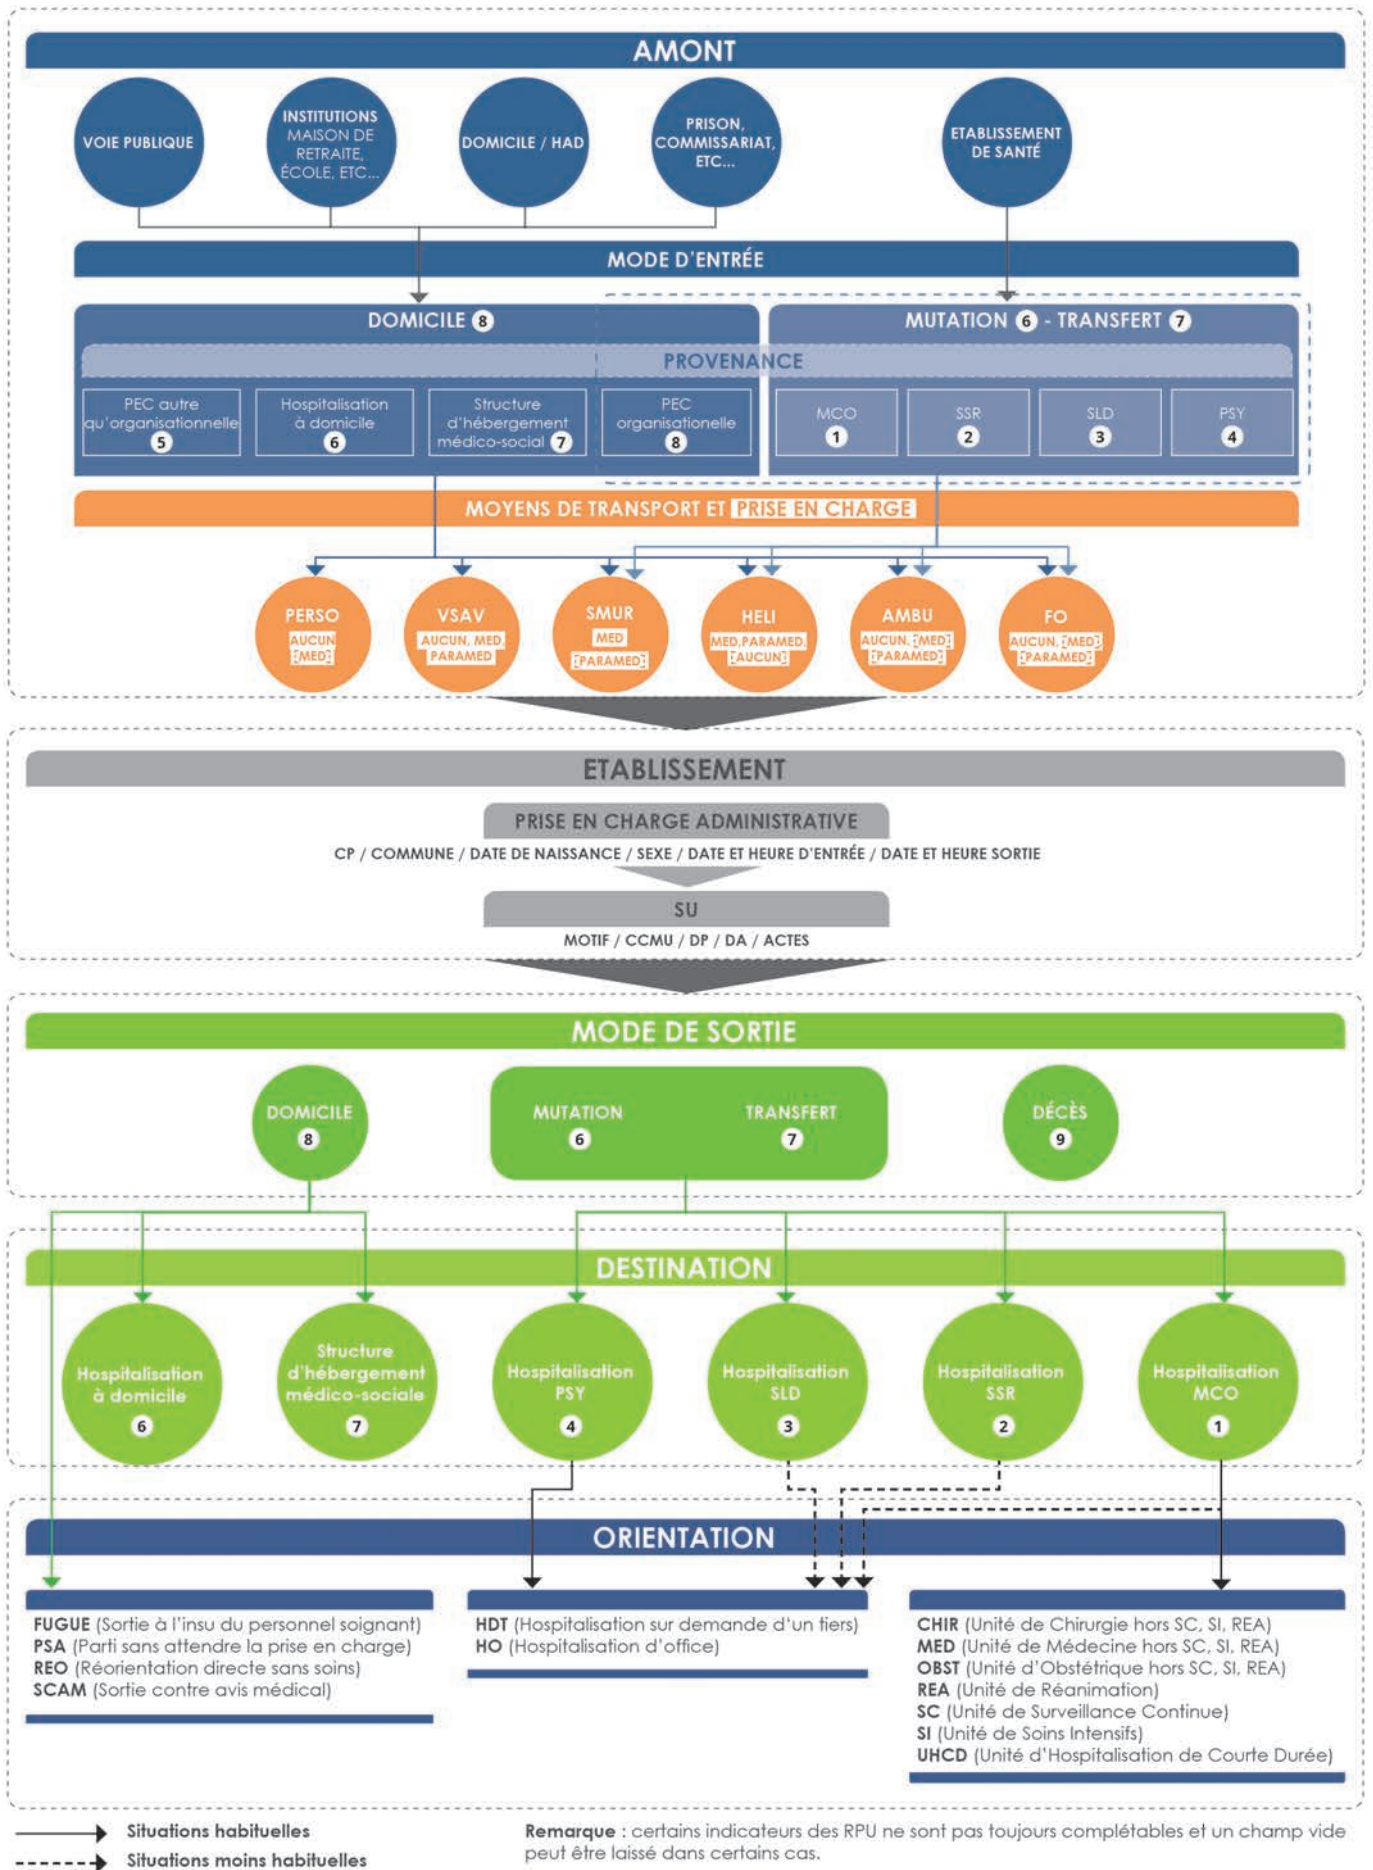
AMONT

VOIE PUBLIQUE

INSTITUTIONS MAISON DE RETRAITE, ÉCOLE, ETC...

DOMICILE / HAD

PRISON, COMMISSARIAT, ETC...

ETABLISSEMENT DE SANTÉ

MODE D'ENTRÉE

DOMICILE 8

MUTATION 6 - TRANSFERT 7

PROVENANCE

PEC autre qu'organisationnelle 5

Hospitalisation à domicile 6

Structure d'hébergement médico-social 7

PEC organisationnelle 8

MCO 1

SSR 2

SLD 3

PSY 4

MOYENS DE TRANSPORT ET PRISE EN CHARGE

PERSO AUCUN MED

VSAV AUCUN, MED, PARAMED

SMUR MED PARAMED

HELI MED, PARAMED, AUCUN

AMBU AUCUN, MED, PARAMED

FO AUCUN, MED, PARAMED

ETABLISSEMENT

PRISE EN CHARGE ADMINISTRATIVE

CP / COMMUNE / DATE DE NAISSANCE / SEXE / DATE ET HEURE D'ENTRÉE / DATE ET HEURE SORTIE

SU

MOTIF / CCMU / DP / DA / ACTES

MODE DE SORTIE

DOMICILE 8

MUTATION 6

TRANSFERT 7

DÉCÈS 9

DESTINATION

Hospitalisation à domicile 6

Structure d'hébergement médico-sociale 7

Hospitalisation PSY 4

Hospitalisation SLD 3

Hospitalisation SSR 2

Hospitalisation MCO 1

ORIENTATION

FUGUE (Sortie à l'insu du personnel soignant)
PSA (Parti sans attendre la prise en charge)
REO (Réorientation directe sans soins)
SCAM (Sortie contre avis médical)

HDT (Hospitalisation sur demande d'un tiers)
HO (Hospitalisation d'office)

CHIR (Unité de Chirurgie hors SC, SI, REA)
MED (Unité de Médecine hors SC, SI, REA)
OBST (Unité d'Obstétrique hors SC, SI, REA)
REA (Unité de Réanimation)
SC (Unité de Surveillance Continue)
SI (Unité de Soins Intensifs)
UHCD (Unité d'Hospitalisation de Courte Durée)

Situations habituelles
Situations moins habituelles

Remarque : certains indicateurs des RPU ne sont pas toujours complétables et un champ vide peut être laissé dans certains cas.